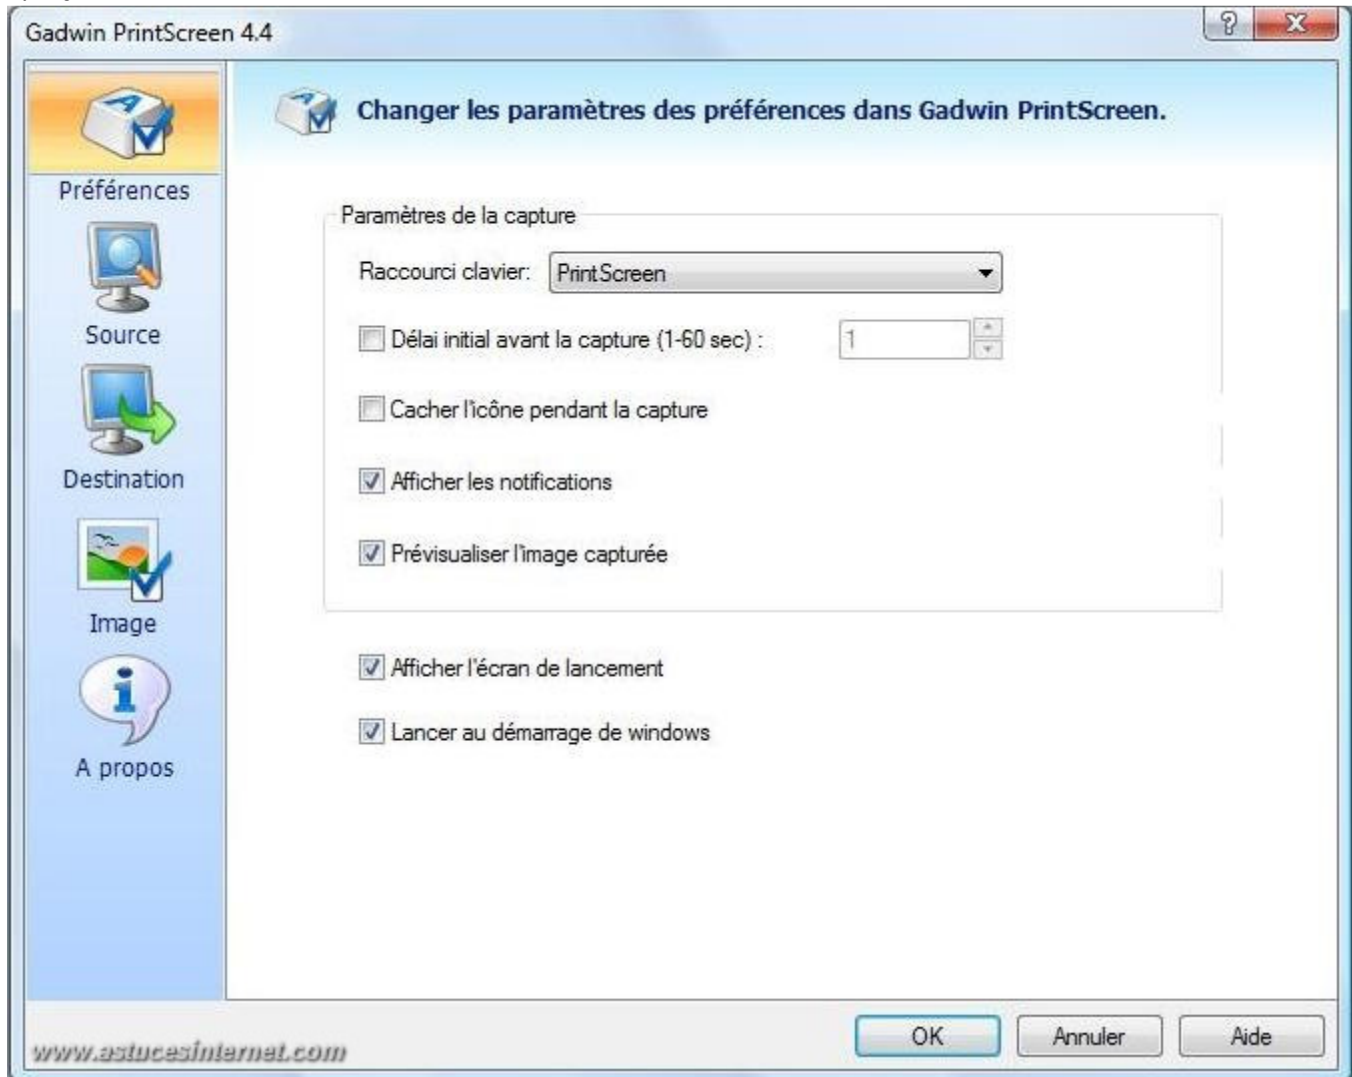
Gadwin PrintScreen 4.4

?

X

Préférences

Source

Destination

Image

A propos

Changer les paramètres des préférences dans Gadwin PrintScreen.

Paramètres de la capture

Raccourci clavier: PrintScreen

Délai initial avant la capture (1-60 sec) : 1

Cacher l'icône pendant la capture

Afficher les notifications

Prévisualiser l'image capturée

Afficher l'écran de lancement

Lancer au démarrage de windows

www.astucesinternet.com

OK

Annuler

Aide